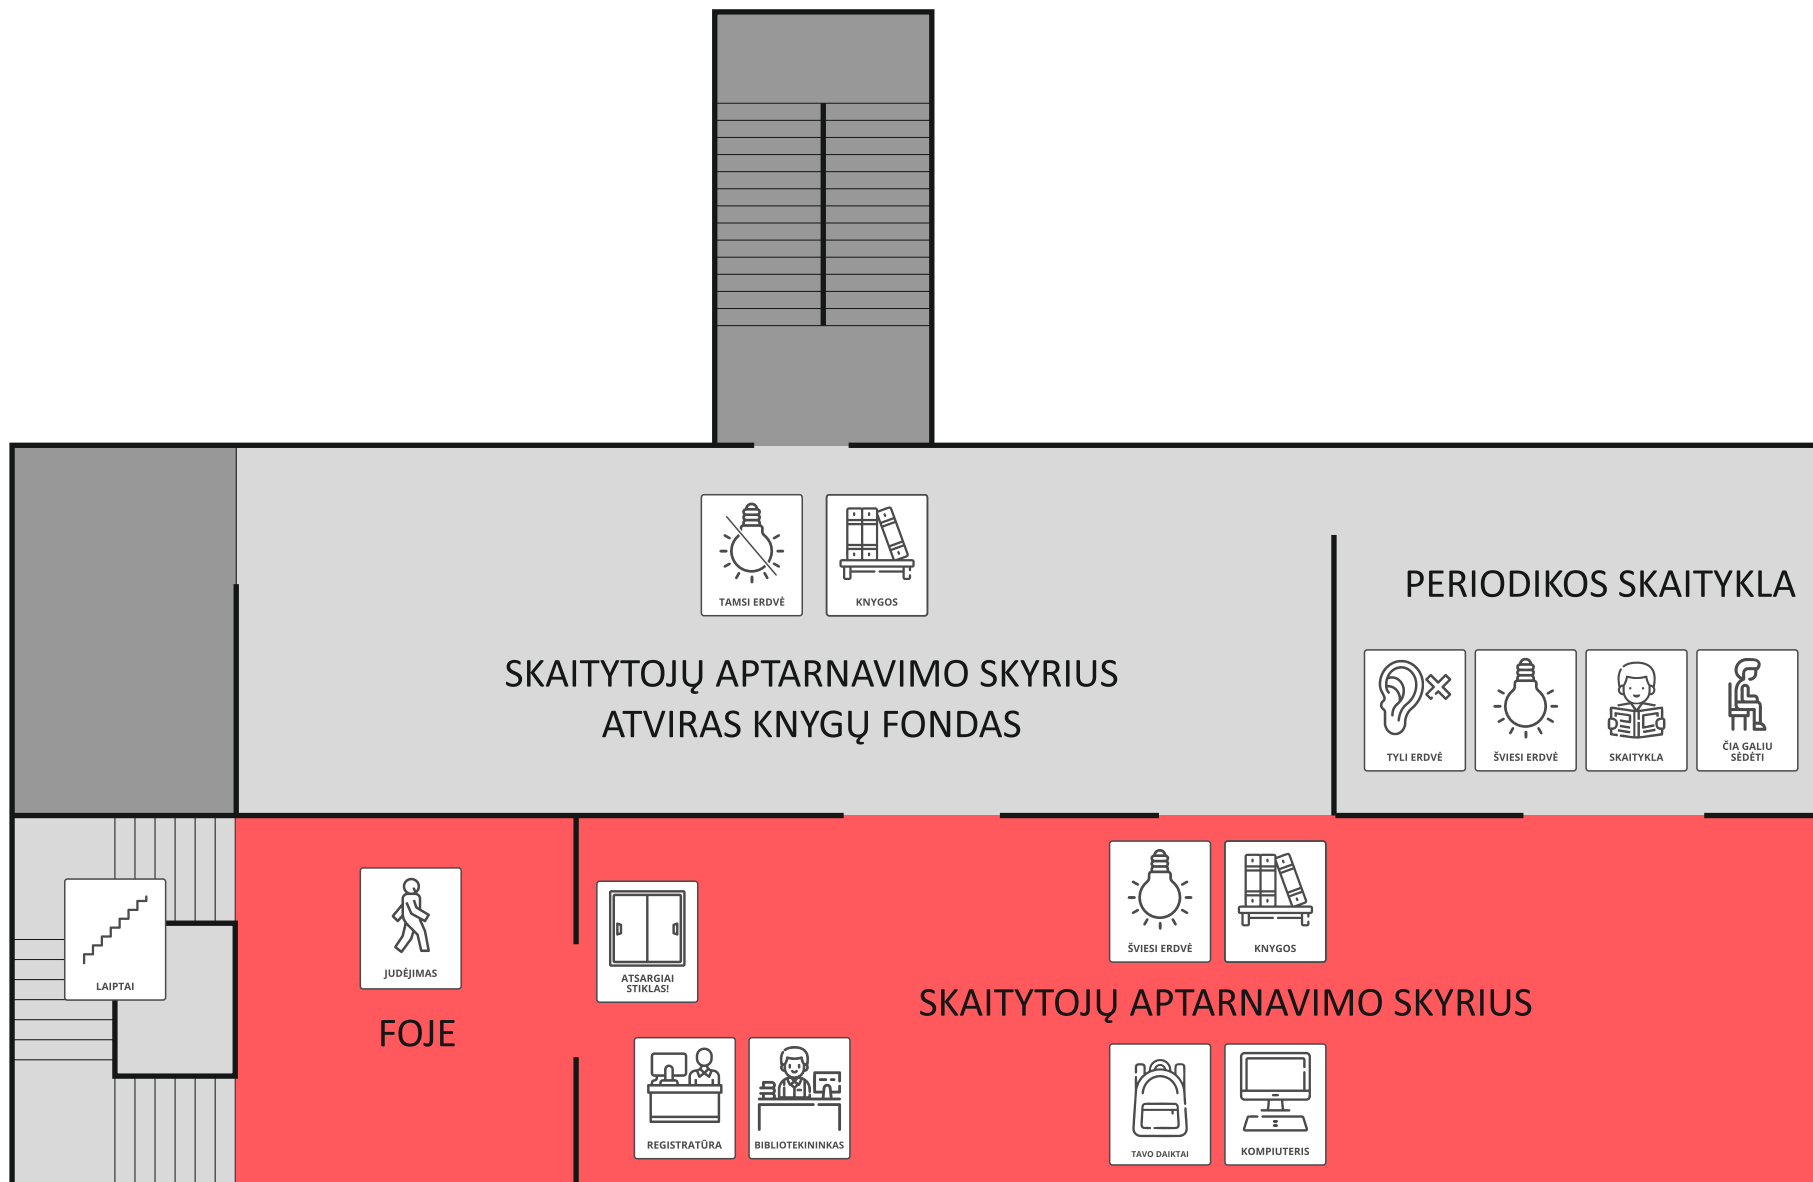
TAMSI ERDVĖ

KNYGOS

SKAITYTOJŲ APTARNAVIMO SKYRIUS
ATVIRAS KNYGŲ FONDAS

PERIODIKOS SKAITYKLA

TYLI ERDVĖ

ŠVIESI ERDVĖ

SKAITYKLA

ČIA GALIU SĖDĖTI

LAIPTAI

JUDĖJIMAS

FOJE

ATSARGIAI STIKLAS!

REGISTRATŪRA

BIBLIOTEKININKAS

ŠVIESI ERDVĖ

KNYGOS

SKAITYTOJŲ APTARNAVIMO SKYRIUS

TAVO DAIKTAI

KOMPIUTERIS